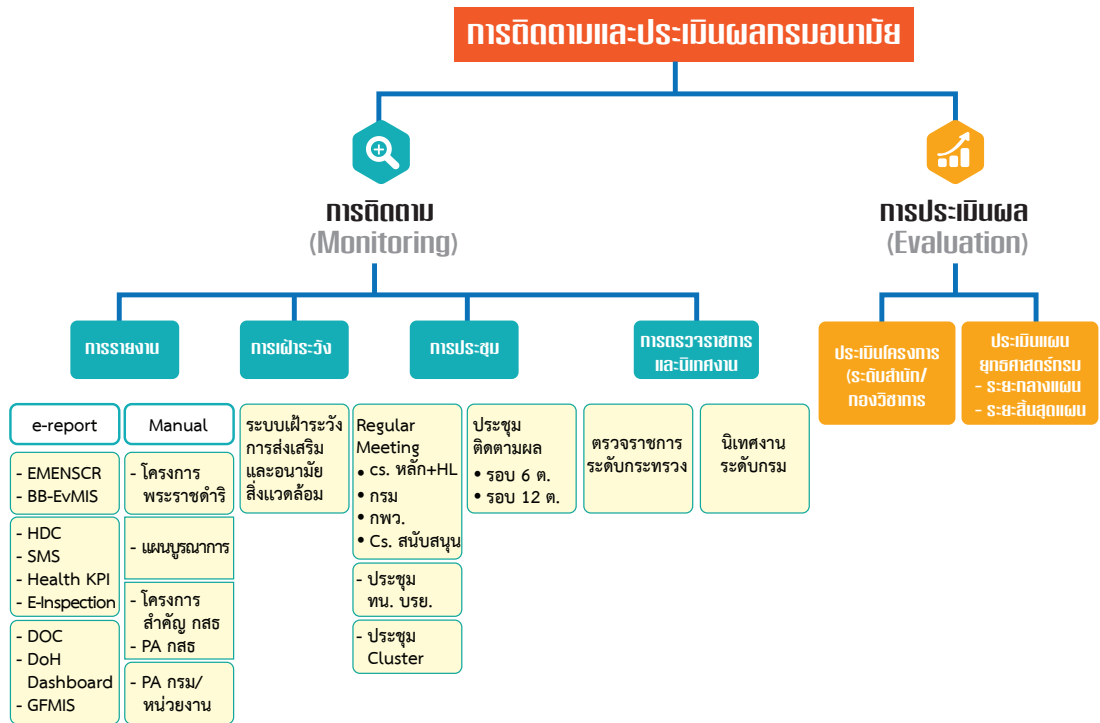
การติดตามและประเมินผลกรมอนามัย

การติดตาม
(Monitoring)

การประเมินผล
(Evaluation)

การรายงาน

การเฝ้าระวัง

การประชุม

การตรวจราชการและนิเทศงาน

ประเมินโครงการ (ระดับสำนัก/กองวิชาการ

ประเมินแผนยุทธศาสตร์กรม
- ระยะกลางแผน
- ระยะสิ้นสุดแผน

e-report

- EMENSCR
- BB-EvMIS

- HDC
- SMS
- Health KPI
- E-Inspection

- DOC
- DoH Dashboard
- GFMIS

Manual

- โครงการพระราชดำริ

- แผนบูรณาการ

- โครงการสำคัญ กสธ
- PA กสธ

- PA กรม/หน่วยงาน

ระบบเฝ้าระวังการส่งเสริมและอนามัยสิ่งแวดล้อม

Regular Meeting
• cs. หลัก+HL
• กรม
• กพว.
• Cs. สนับสนุน

- ประชุม ทน. บรย.

- ประชุม Cluster

ประชุมติดตามผล
• รอบ 6 ด.
• รอบ 12 ด.

ตรวจราชการระดับกระทรวง

นิเทศงานระดับกรม